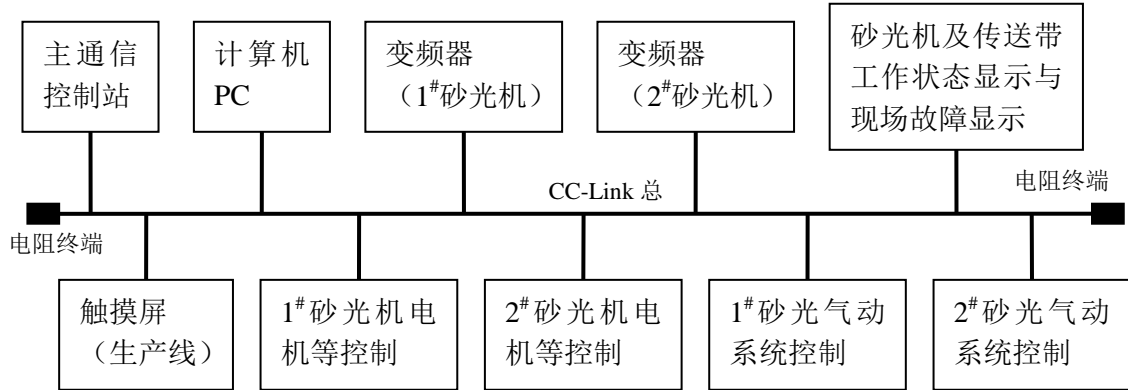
主通信控制站

计算机 PC

变频器（$1^{\#}$砂光机）

变频器（$2^{\#}$砂光机）

砂光机及传送带工作状态显示与现场故障显示

CC-Link 总

电阻终端

电阻终端

触摸屏（生产线）

$1^{\#}$砂光机电机等控制

$2^{\#}$砂光机电机等控制

$1^{\#}$砂光气动系统控制

$2^{\#}$砂光气动系统控制